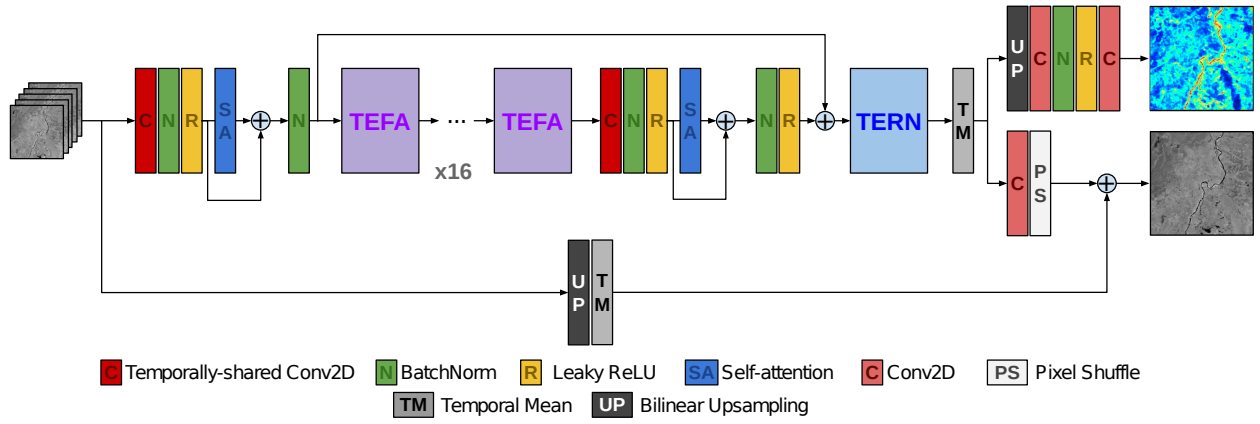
C N R SA N TEFA ... TEFA C N R SA N R TERN TM UP C N R C C PS

x16

UP TM

C Temporally-shared Conv2D N BatchNorm R Leaky ReLU SA Self-attention C Conv2D PS Pixel Shuffle

TM Temporal Mean UP Bilinear Upsampling